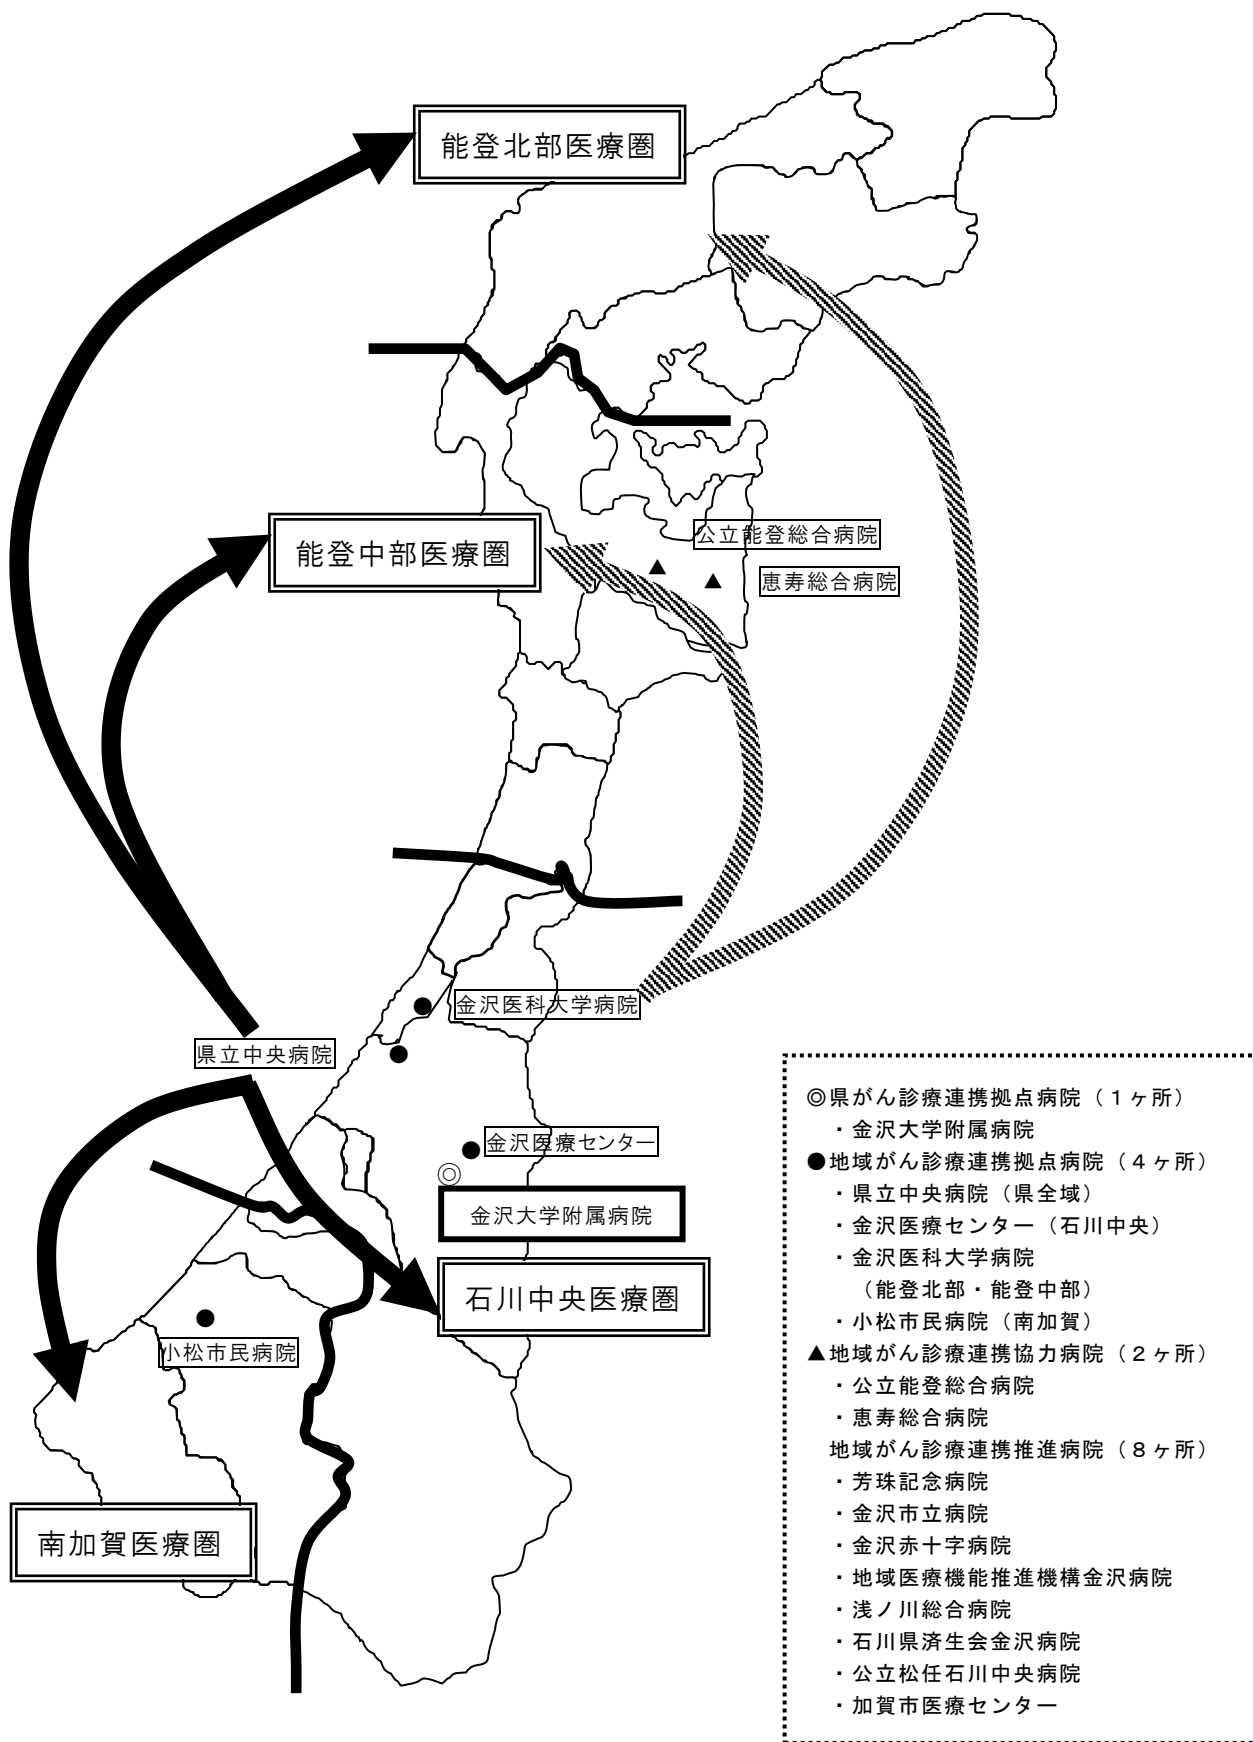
能登北部医療圏

能登中部医療圏

公立能登総合病院

恵寿総合病院

金沢医科大学病院

県立中央病院

金沢医療センター

金沢大学附属病院

石川中央医療圏

小松市民病院

南加賀医療圏

◎県がん診療連携拠点病院（１ヶ所）
・金沢大学附属病院
●地域がん診療連携拠点病院（４ヶ所）
・県立中央病院（県全域）
・金沢医療センター（石川中央）
・金沢医科大学病院
（能登北部・能登中部）
・小松市民病院（南加賀）
▲地域がん診療連携協力病院（２ヶ所）
・公立能登総合病院
・恵寿総合病院
地域がん診療連携推進病院（８ヶ所）
・芳珠記念病院
・金沢市立病院
・金沢赤十字病院
・地域医療機能推進機構金沢病院
・浅ノ川総合病院
・石川県済生会金沢病院
・公立松任石川中央病院
・加賀市医療センター